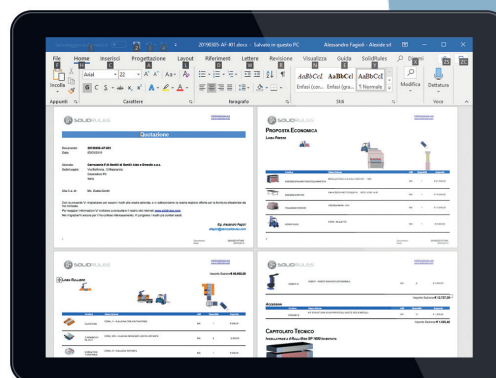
20190305 AF-X01.docx - Salvato in questo PC

Alessandro Fagioli - Alesale srl

File
Home
Inserisci
Progettazione
Layout
Riferimenti
Lettere
Revisione
Visualizza
Guida
SolidRules

Incolla
Appunti
Arial
22
Carattere
Paragrafo
AaBbCcI
Enfasi (cor...
AaBbCcI
Enfasi (gra...
AaBbCcI
¶ Normale
Stili
Modifica
Dettatura
Voce

SOLIDRULES

Quotazione

Documento 20190305-AF-X01
Data 05/03/2019

Cliente
Destinatario

Alla C.a. di

Sig. Alessandro Fagioli

PROPOSTA ECONOMICA

LINEA ROBOT

SOLIDRULES

LINEA ROLLERS

SOLIDRULES

ACCESSORI

CAPITOLATO TECNICO